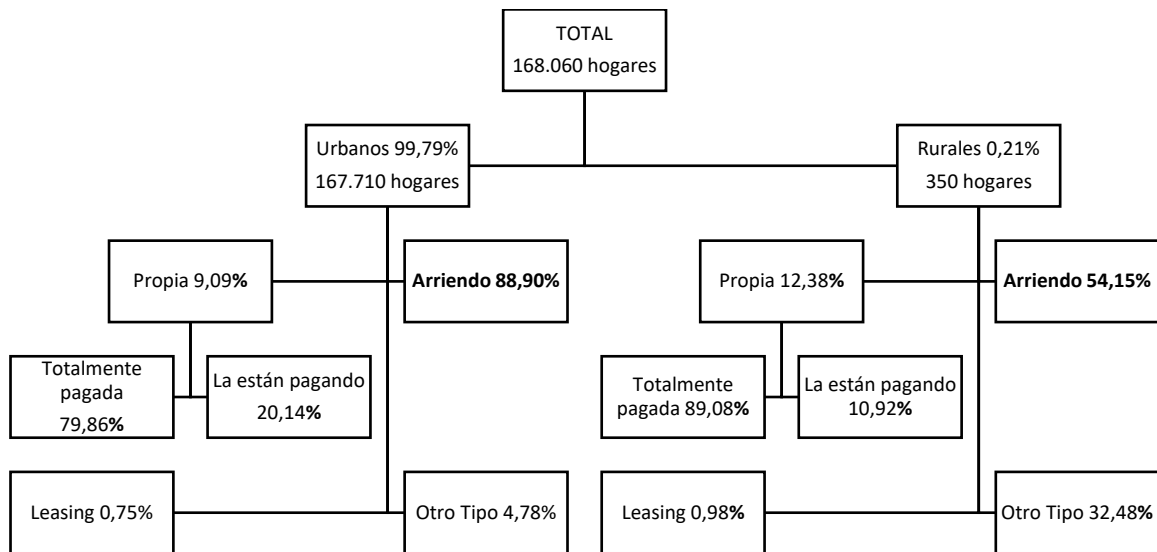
TOTAL
168.060 hogares

Urbanos 99,79%
167.710 hogares

Rurales 0,21%
350 hogares

Propia 9,09%

Arriendo 88,90%

Propia 12,38%

Arriendo 54,15%

Totalmente pagada 79,86%

La están pagando 20,14%

Totalmente pagada 89,08%

La están pagando 10,92%

Leasing 0,75%

Otro Tipo 4,78%

Leasing 0,98%

Otro Tipo 32,48%